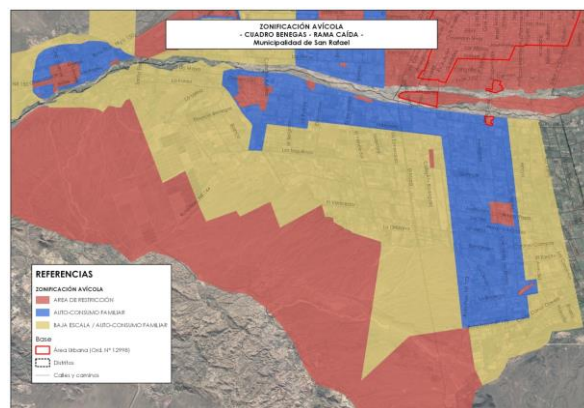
ZONIFICACIÓN AVÍCOLA
- CUADRO BENEGAS - RAMA CAÍDA -
Municipalidad de San Rafael

REFERENCIAS
ZONIFICACIÓN AVÍCOLA
AREA DE RESTRICCIÓN
AUTO-CONSUMO FAMILIAR
BAJA ESCALA / AUTO-CONSUMO FAMILIAR
Base
Área Urbana (Ord. N° 12998)
Distritos
Calles y caminos